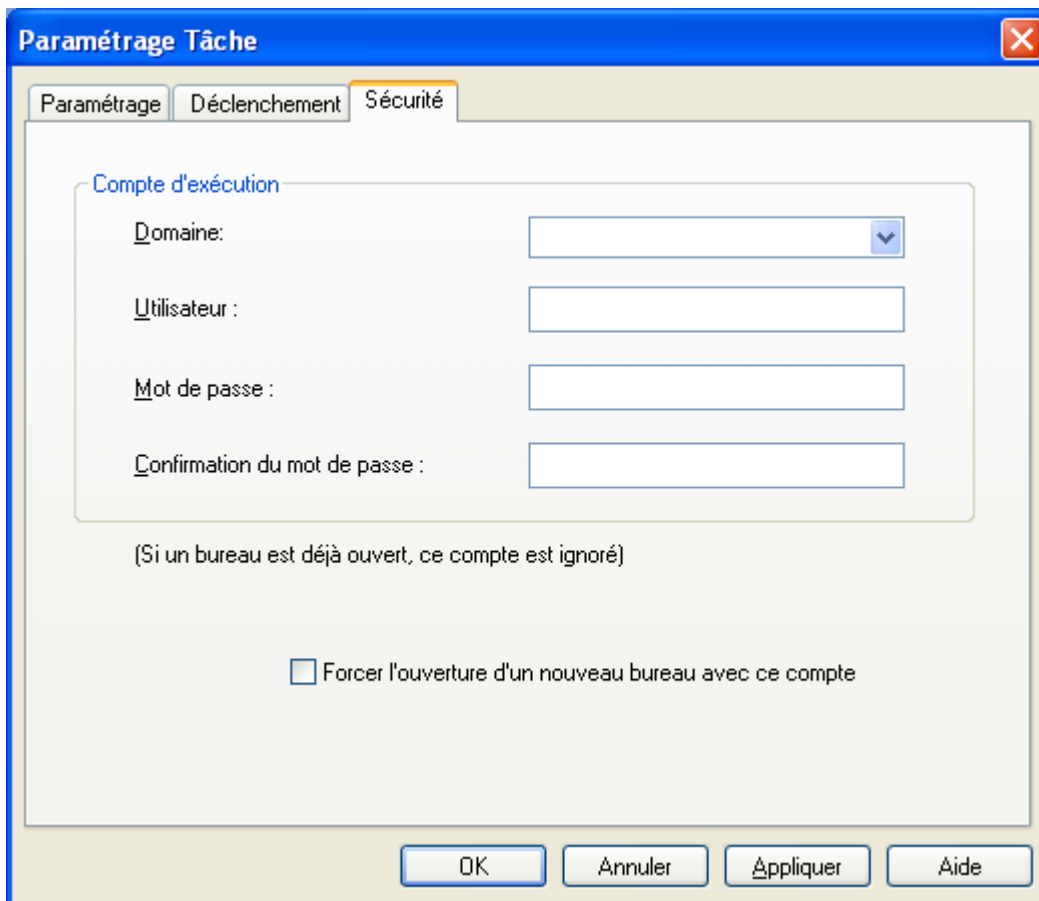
Paramétrage Tâche

Paramétrage
Déclenchement
Sécurité

Compte d'exécution

Domaine:

Utilisateur :

Mot de passe :

Confirmation du mot de passe :

(Si un bureau est déjà ouvert, ce compte est ignoré)

Forcer l'ouverture d'un nouveau bureau avec ce compte

OK
Annuler
Appliquer
Aide